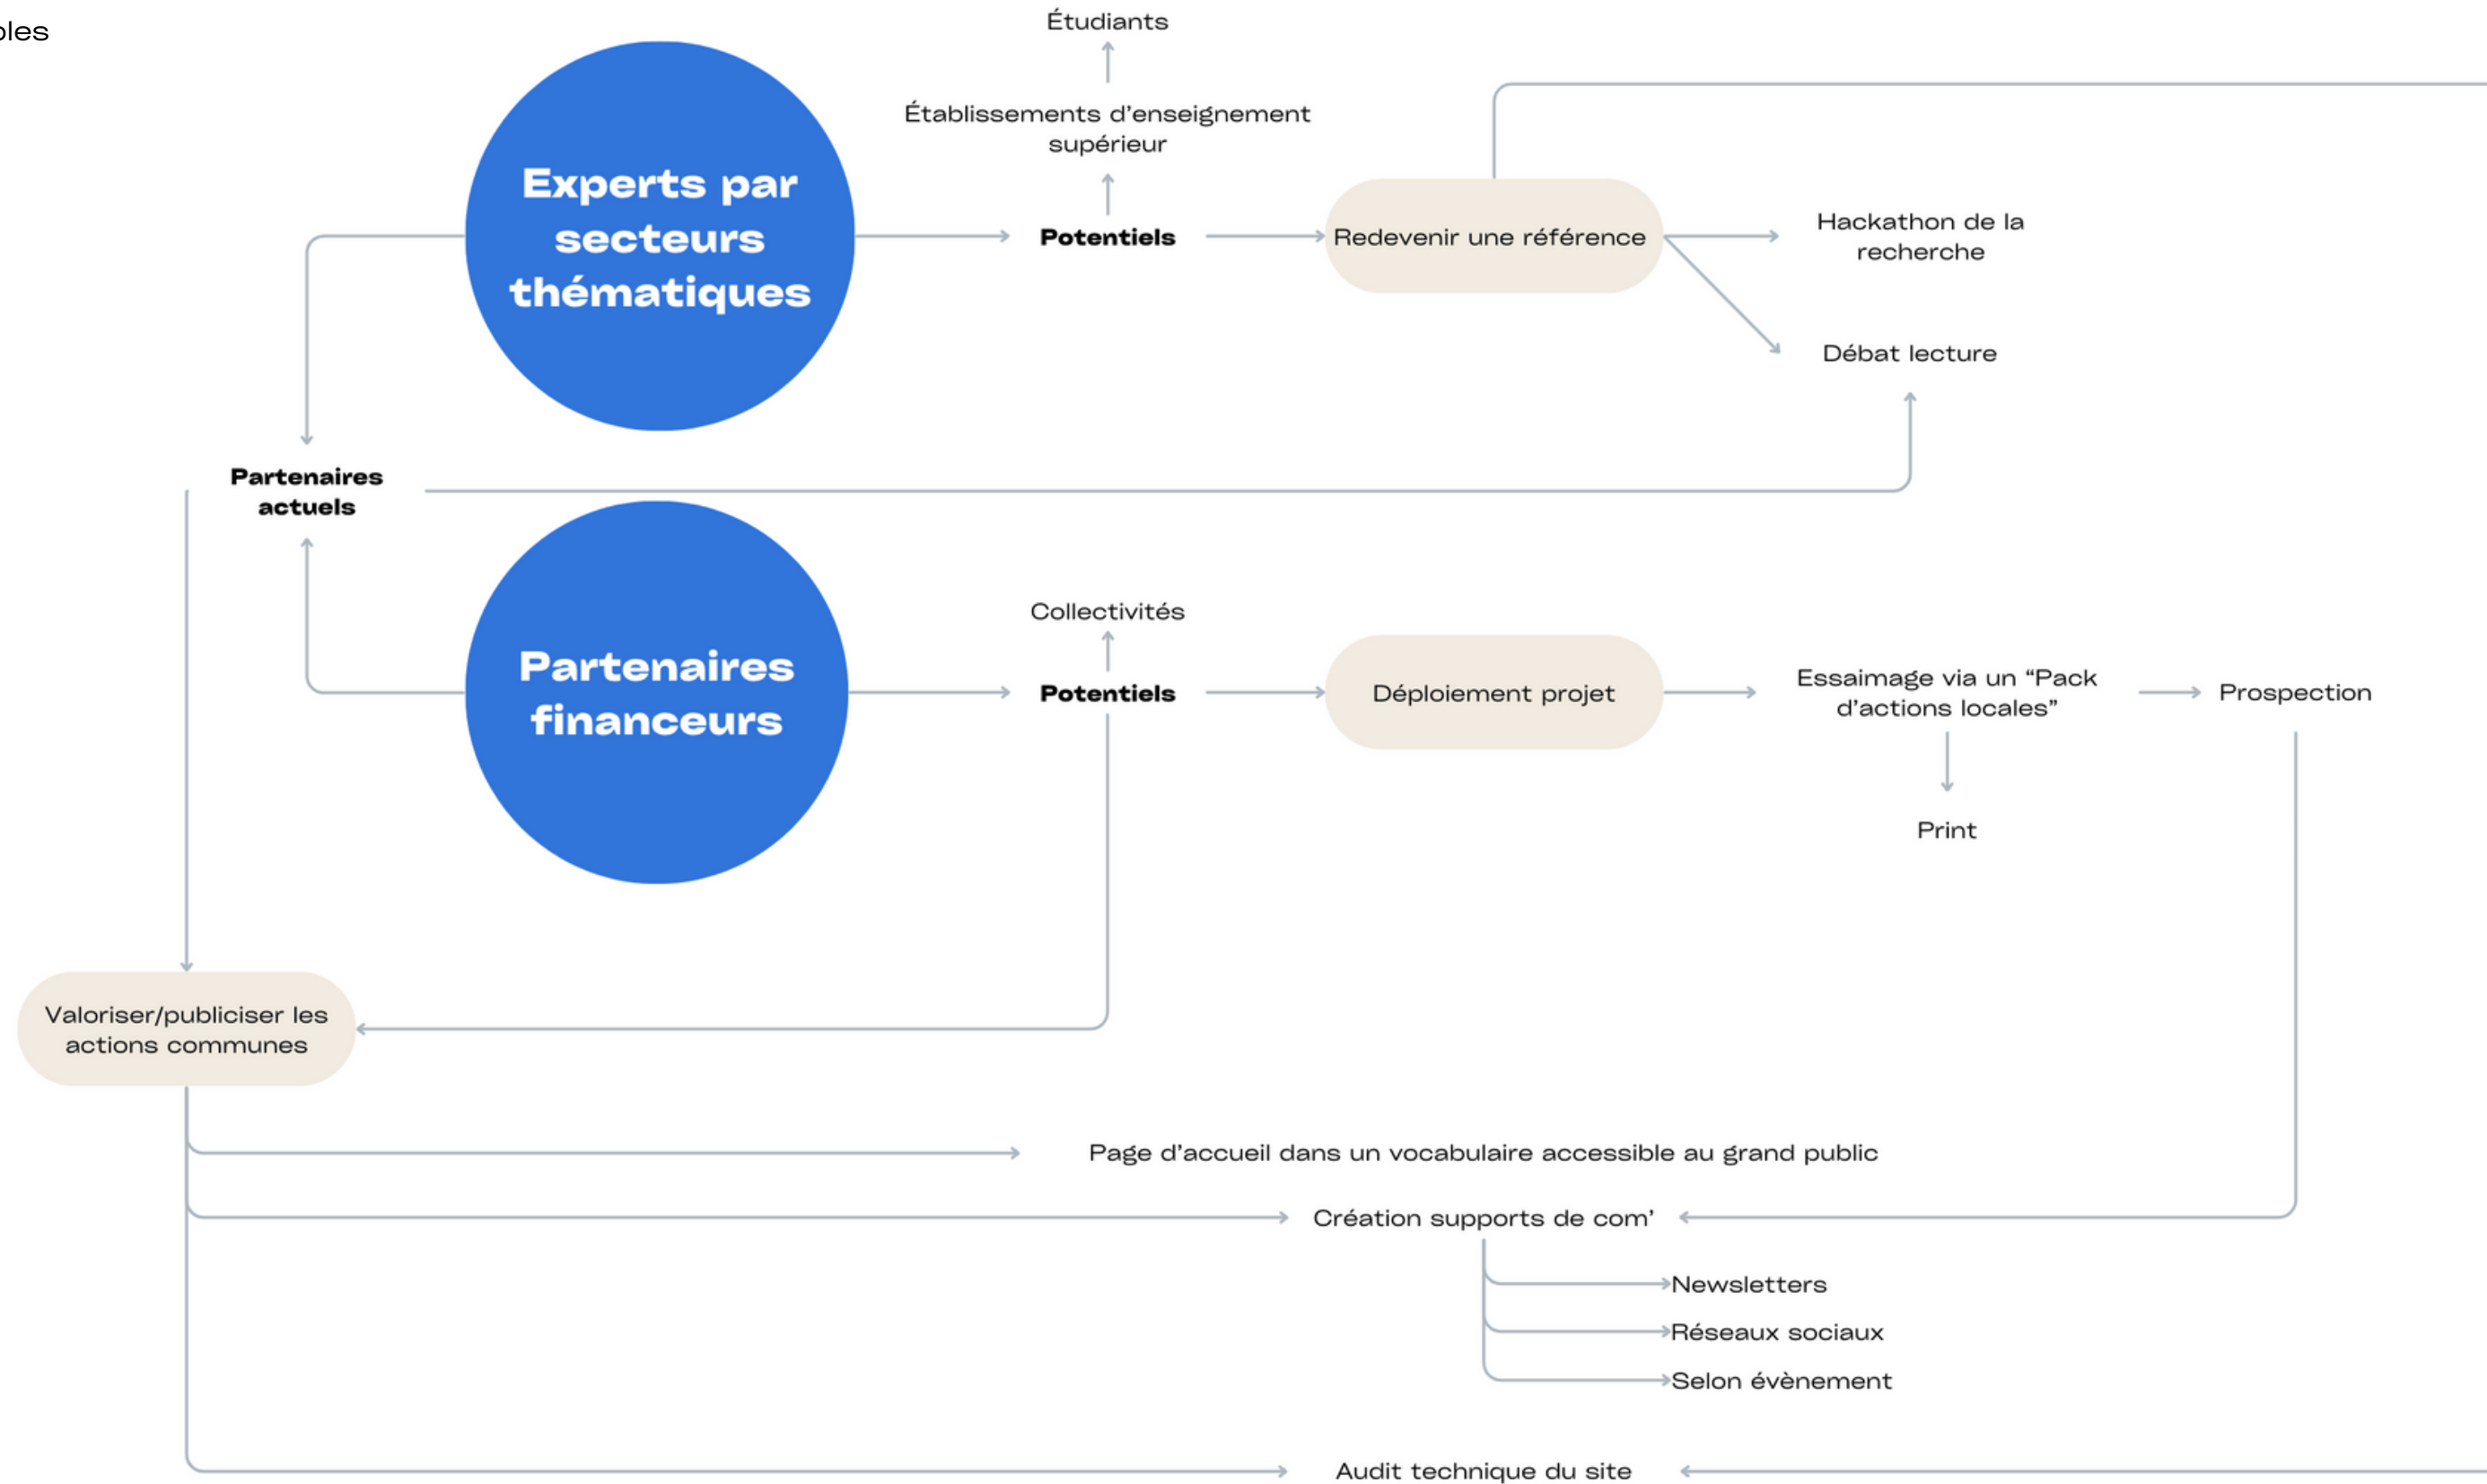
bles

Étudiants

Établissements d'enseignement supérieur

Experts par secteurs thématiques

Potentiels

Redevenir une référence

Hackathon de la recherche

Débat lecture

Partenaires actuels

Collectivités

Partenaires financeurs

Potentiels

Déploiement projet

Essaimage via un "Pack d'actions locales"

Prospection

Print

Valoriser/publiciser les actions communes

Page d'accueil dans un vocabulaire accessible au grand public

Création supports de com'

Newsletters

Réseaux sociaux

Selon évènement

Audit technique du site